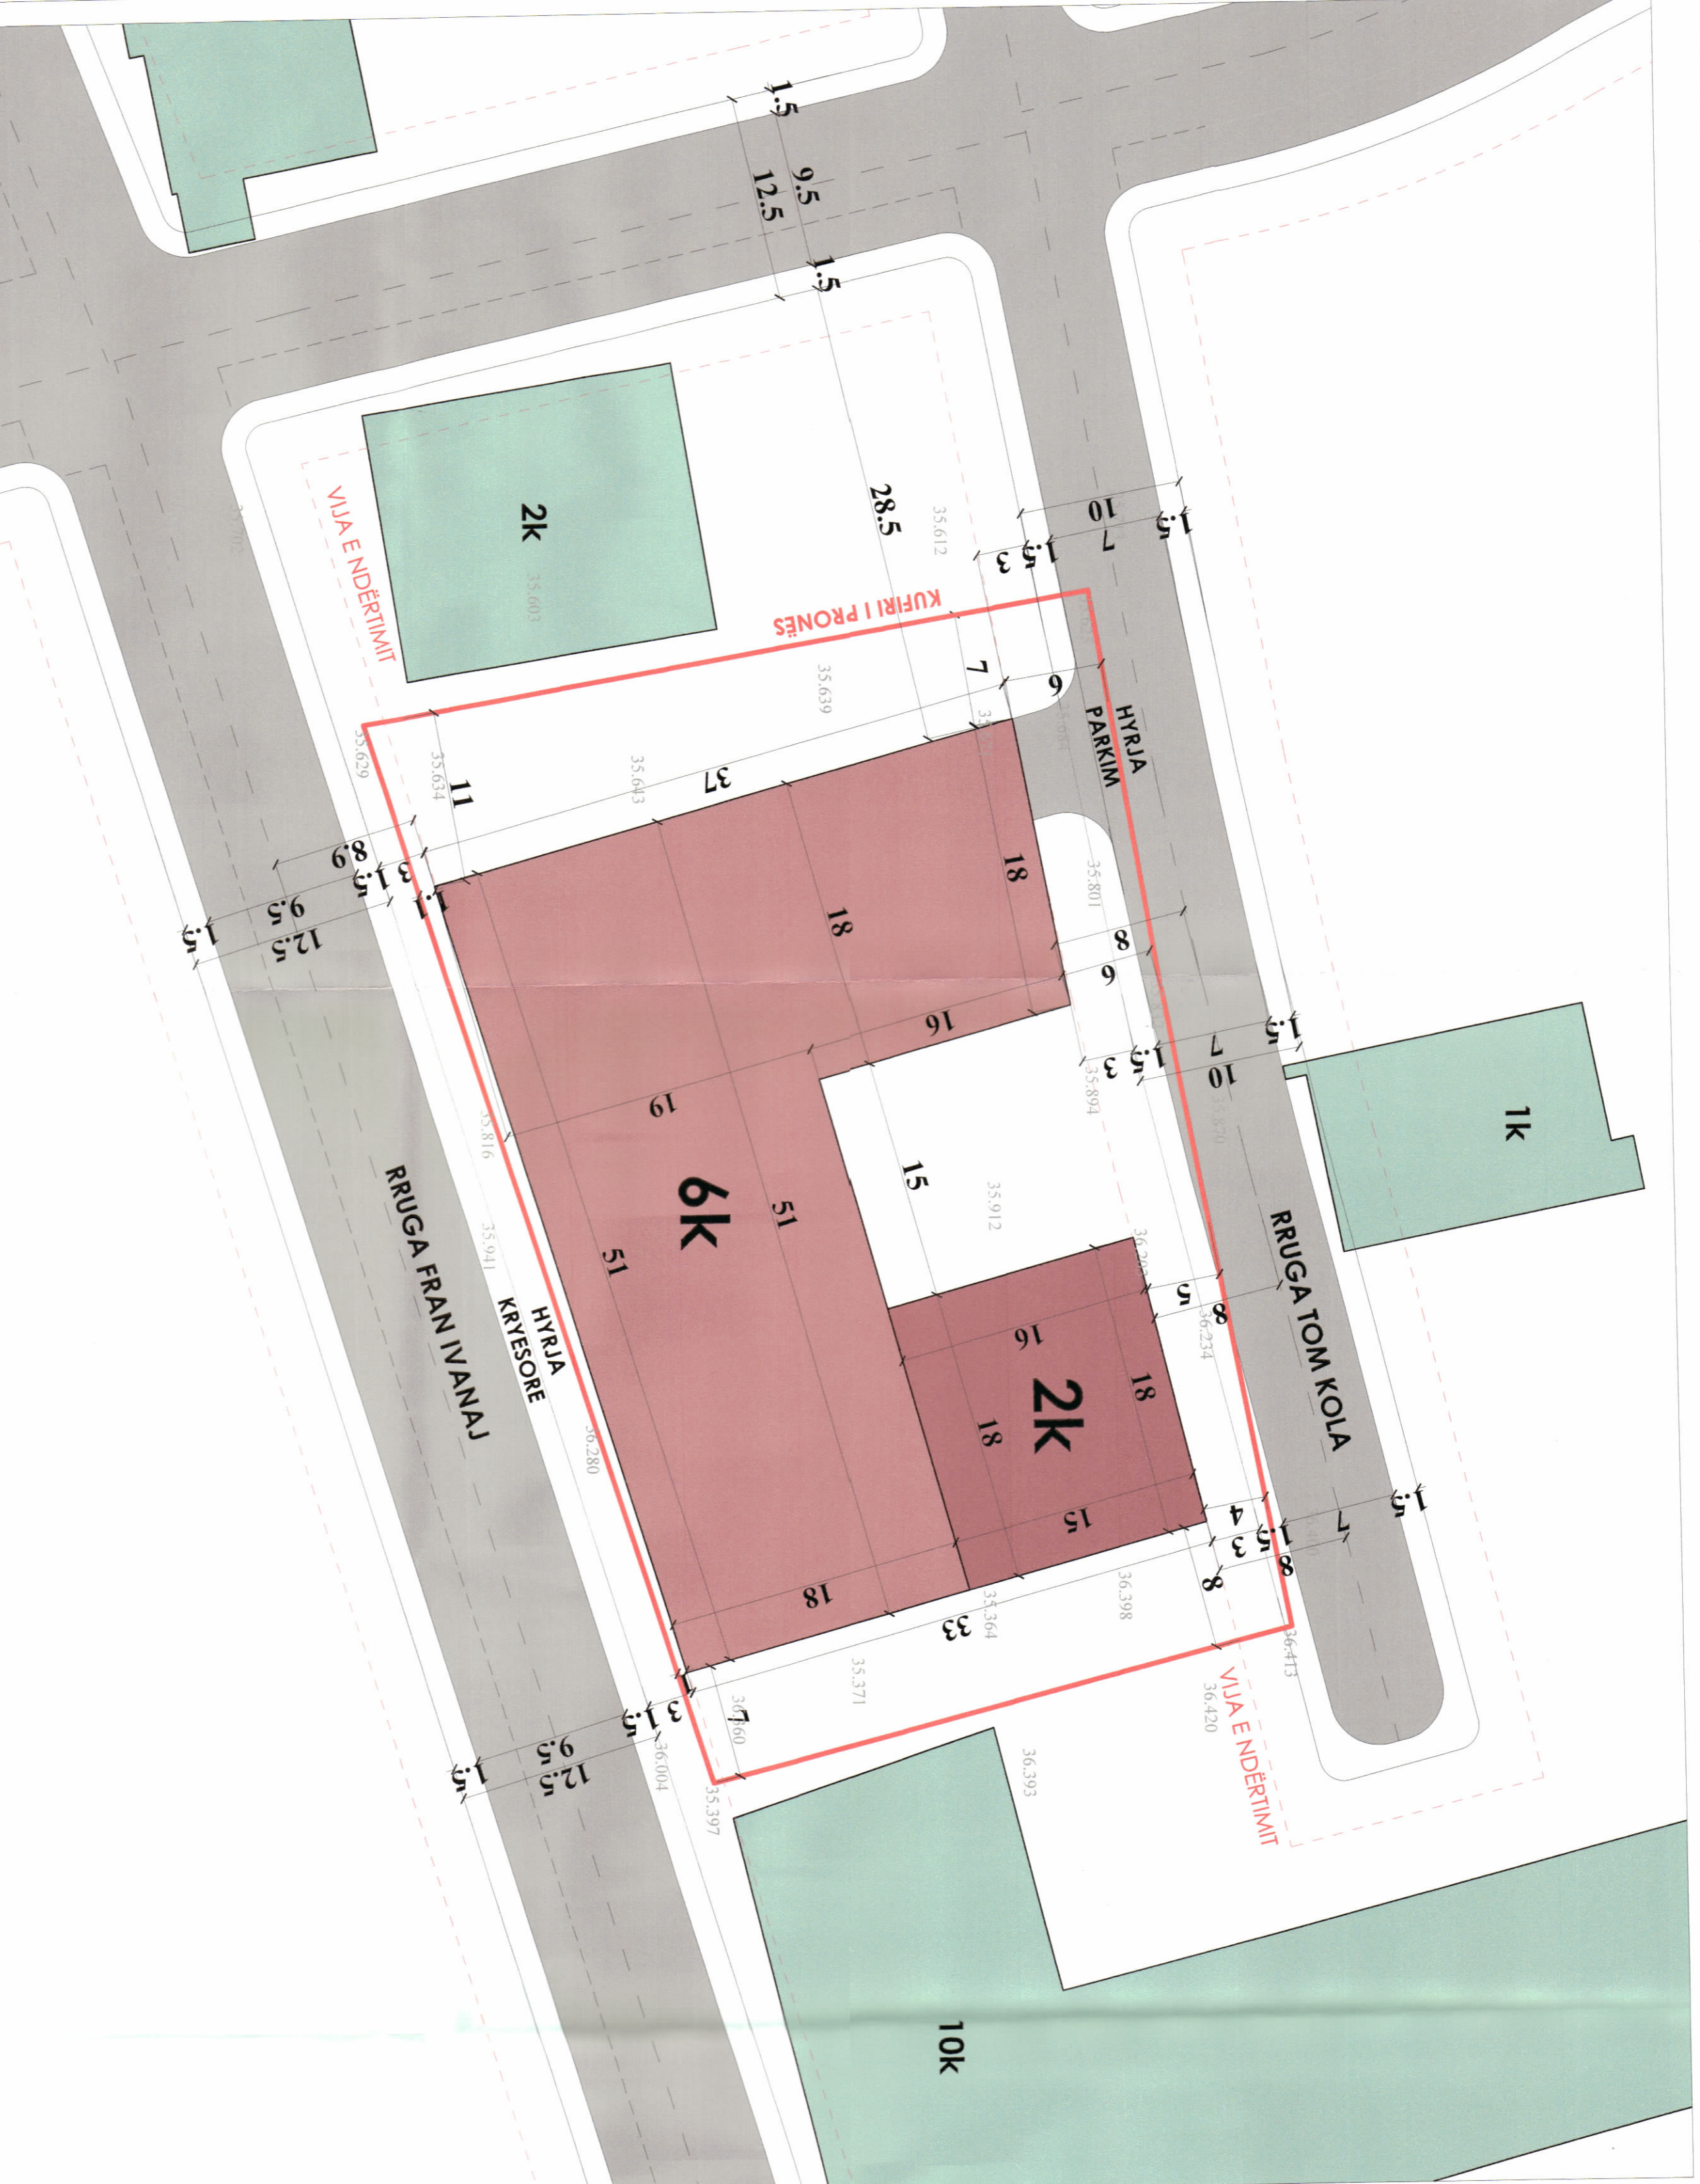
1.5
9.5
12.5
1.5
2k
28.5
35.612
35.603
VIJA E NDËRTIMIT
KUFIRI I PRONËS
10
7
1.5
1.5
3
7
6
35.639
HYRJA PARKIM
35.629
35.634
35.643
11
37
6.8
3
1.5
9.5
12.5
1.5
1.1
18
18
35.801
8
6
16
1.5
7
1.5
3
10
35.894
19
1k
15
35.912
35.816
RRUGA FRAN IVANAJ
6k
51
51
35.941
HYRJA KRYESORE
RRUGA TOM KOLA
5
8
16
36.234
2k
18
18
36.280
15
4
3
1.5
7
1.5
8
8
18
36.398
33
35.364
36.413
35.371
36.420
VIJA E NDËRTIMIT
3
1.5
9.5
12.5
1.5
7
36.004
35.397
36.393
10k